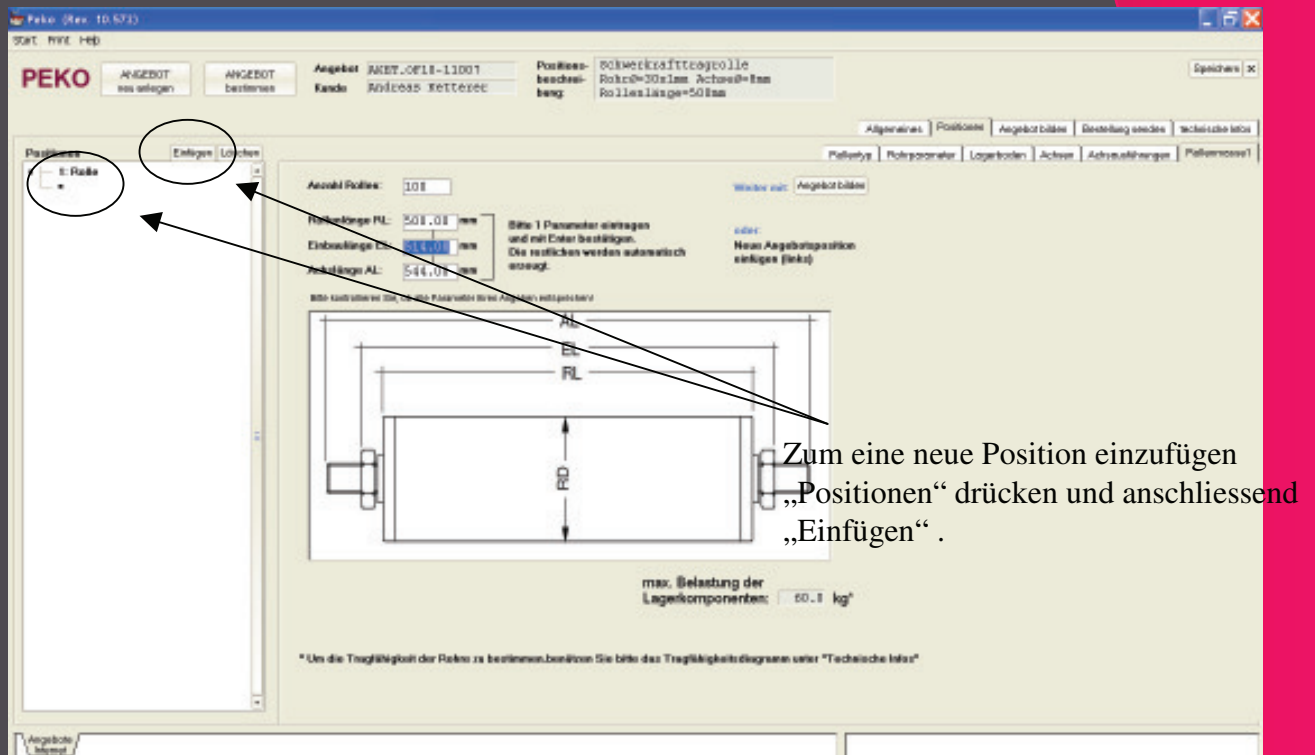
Peko (Rev. 10.573)

Start Print Help

PEKO

ANGEBOT neu anlegen

ANGEBOT bestimmen

Angebot AKET.OF18-11007

Kunde Andreas Ketterer

Positions-beschreibung: Schwerkrafttragrolle Rohr Ø=30x1mm Achse Ø=8mm Rollenlänge=508mm

Speichern

Allgemeines | Positionen | Angebot bilden | Bestellung senden | technische Infos

Positionen

Einfügen | Löschen

1: Rolle

Rollentyp | Rohrparameter | Lagerboden | Achsen | Achsausführungen | Rollenmasse1

Anzahl Rollen: 100

Rollenlänge RL: 508.00 mm

Einbaulänge EL: 514.00 mm

Achslänge AL: 544.00 mm

Bitte 1 Parameter eintragen und mit Enter bestätigen. Die restlichen werden automatisch erzeugt.

Weiter mit: Angebot bilden

oder: Neue Angebotsposition einfügen (links)

Bitte kontrollieren Sie, ob die Parameter Ihren Angaben entsprechen!

AL

EL

RL

RD

Zum eine neue Position einzufügen „Positionen“ drücken und anschliessend „Einfügen“ .

max. Belastung der Lagerkomponenten: 60.0 kg*

* Um die Tragfähigkeit der Rohre zu bestimmen,benützen Sie bitte das Tragfähigkeitsdiagramm unter "Technische Infos"

Angebote Intern